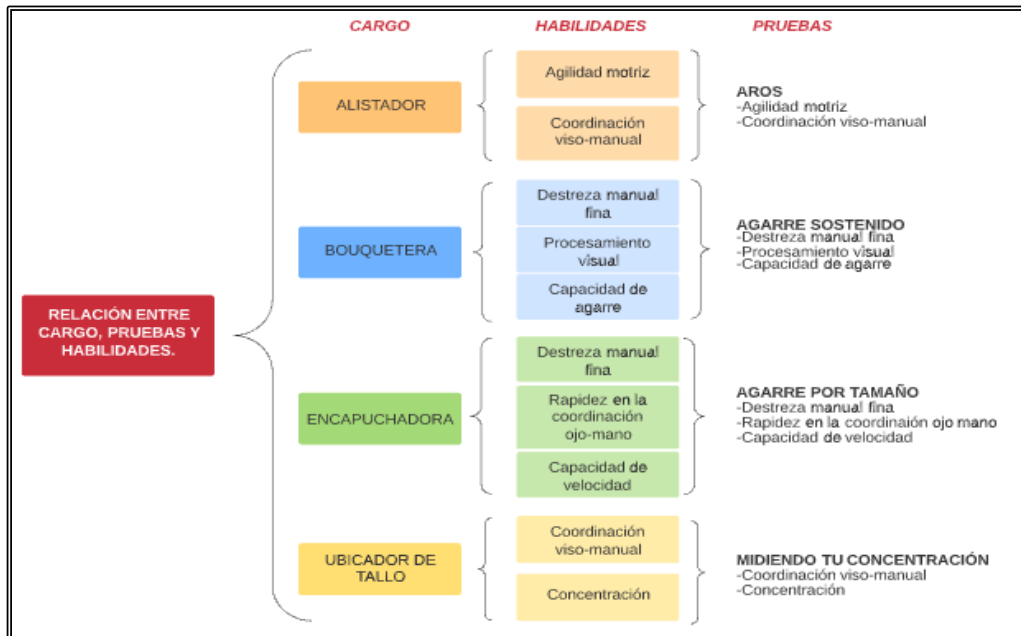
CARGO

HABILIDADES

PRUEBAS

RELACIÓN ENTRE CARGO, PRUEBAS Y HABILIDADES.

ALISTADOR

Agilidad motriz

Coordinación viso-manual

AROS
-Agilidad motriz
-Coordinación viso-manual

BOUQUETERA

Destreza manual fina

Procesamiento visual

Capacidad de agarre

AGARRE SOSTENIDO
-Destreza manual fina
-Procesamiento visual
-Capacidad de agarre

ENCAPUCHADORA

Destreza manual fina

Rapidez en la coordinación ojo-mano

Capacidad de velocidad

AGARRE POR TAMAÑO
-Destreza manual fina
-Rapidez en la coordinaión ojo mano
-Capacidad de velocidad

UBICADOR DE TALLO

Coordinación viso-manual

Concentración

MIDIENDO TU CONCENTRACIÓN
-Coordinación viso-manual
-Concentración